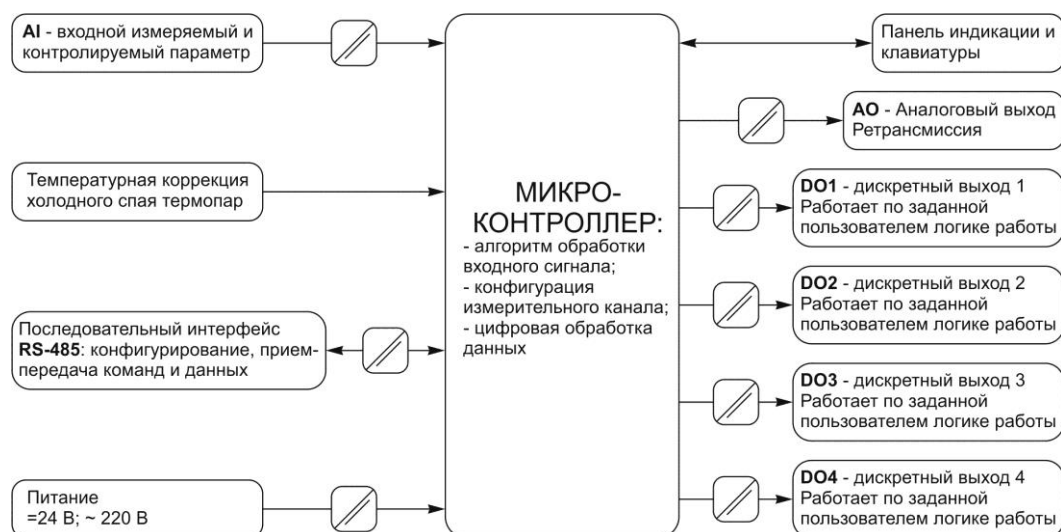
**AI** - входной измеряемый и контролируемый параметр

Температурная коррекция холодного спая термопар

Последовательный интерфейс **RS-485**: конфигурирование, прием-передача команд и данных

Питание
=24 В; ~ 220 В

МИКРО-
КОНТРОЛЛЕР:
- алгоритм обработки входного сигнала;
- конфигурация измерительного канала;
- цифровая обработка данных

Панель индикации и клавиатуры

**AO** - Аналоговый выход
Ретрансмиссия

**DO1** - дискретный выход 1
Работает по заданной пользователем логике работы

**DO2** - дискретный выход 2
Работает по заданной пользователем логике работы

**DO3** - дискретный выход 3
Работает по заданной пользователем логике работы

**DO4** - дискретный выход 4
Работает по заданной пользователем логике работы